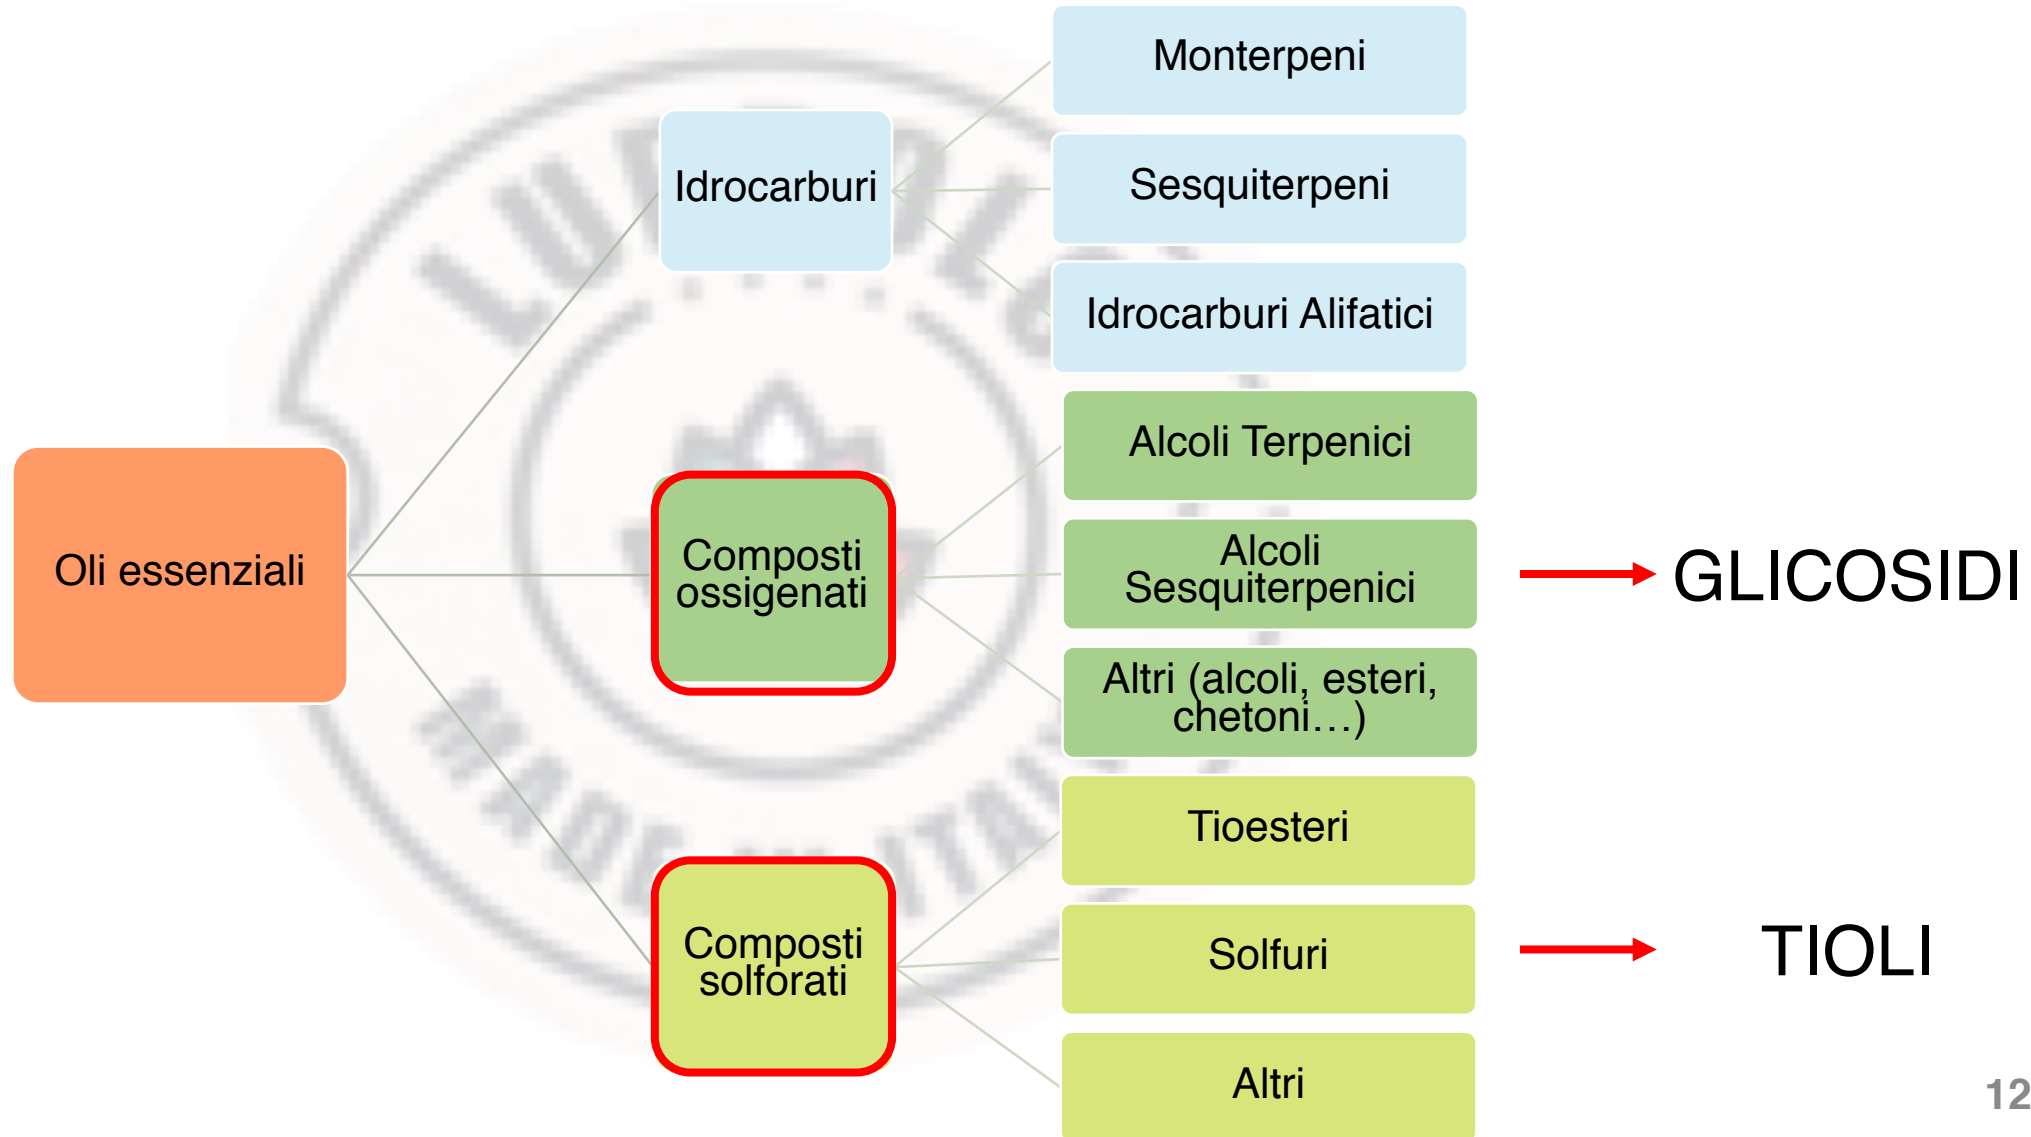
Oli essenziali

Idrocarburi

Monterpeni

Sesquiterpeni

Idrocarburi Alifatici

Composti ossigenati

Alcoli Terpenici

Alcoli Sesquiterpenici

GLICOSIDI

Altri (alcoli, esteri, chetoni…)

Composti solforati

Tioesteri

Solfuri

TIOLI

Altri

12